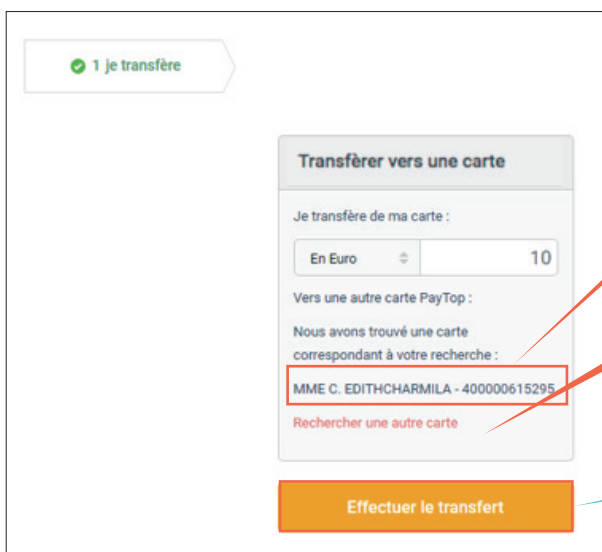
1 je transfère

Transfèrer vers une carte

Je transfère de ma carte :

En Euro

10

Vers une autre carte PayTop :

Nous avons trouvé une carte correspondant à votre recherche :

MME C. EDITHCHARMILA - 400000615295

Rechercher une autre carte

Effectuer le transfert